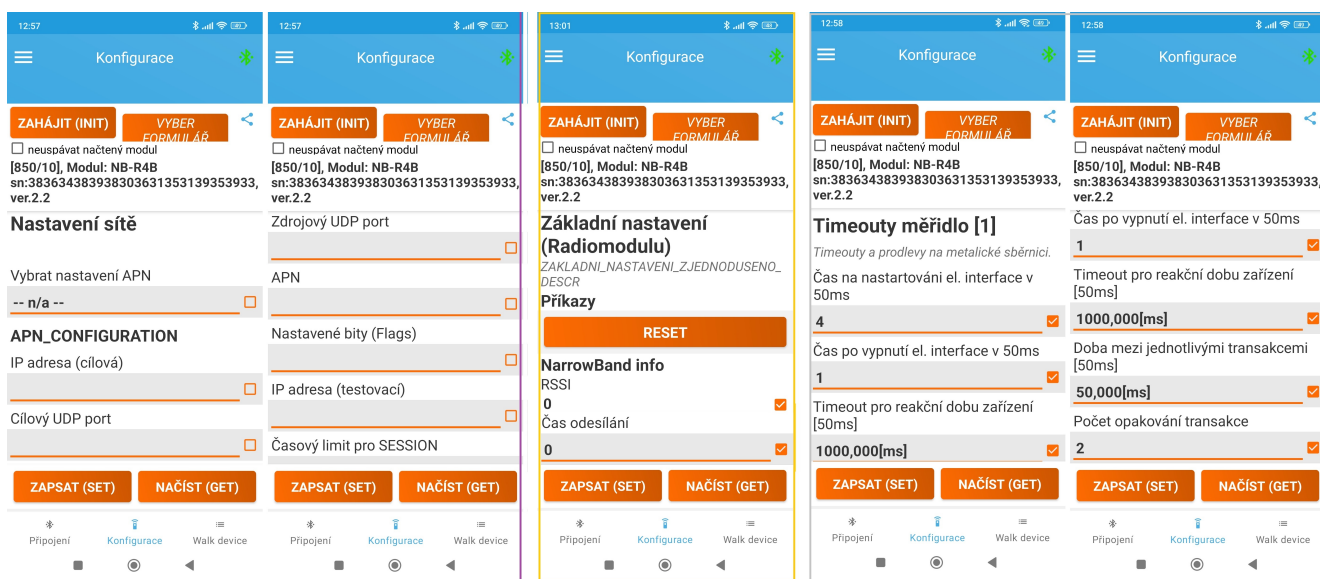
12:57

Konfigurace

ZAHÁJIT (INIT) VYBER FORMULÁŘ

neuspávat načtený modul

[850/10], Modul: NB-R4B sn:38363438393830363135313935393​3, ver.2.2

Nastavení sítě

Vybrat nastavení APN

-- n/a --

APN_CONFIGURATION

IP adresa (cílová)

Cílový UDP port

ZAPSAT (SET) NAČÍST (GET)

Připojení Konfigurace Walk device

12:57

Konfigurace

ZAHÁJIT (INIT) VYBER FORMULÁŘ

neuspávat načtený modul

[850/10], Modul: NB-R4B sn:38363438393830363135313935393​3, ver.2.2

Zdrojový UDP port

APN

Nastavené bity (Flags)

IP adresa (testovací)

Časový limit pro SESSION

ZAPSAT (SET) NAČÍST (GET)

Připojení Konfigurace Walk device

13:01

Konfigurace

ZAHÁJIT (INIT) VYBER FORMULÁŘ

neuspávat načtený modul

[850/10], Modul: NB-R4B sn:38363438393830363135313935393​3, ver.2.2

Základní nastavení (Radiomodulu)

ZAKLADNI_NASTAVENI_ZJEDNODUSENO_DESCR

Příkazy

RESET

NarrowBand info

RSSI

0

Čas odesílání

0

ZAPSAT (SET) NAČÍST (GET)

Připojení Konfigurace Walk device

12:58

Konfigurace

ZAHÁJIT (INIT) VYBER FORMULÁŘ

neuspávat načtený modul

[850/10], Modul: NB-R4B sn:38363438393830363135313935393​3, ver.2.2

Timeouty měřidlo [1]

Timeouty a prodlevy na metalické sběrnici.

Čas na nastartování el. interface v 50ms

4

Čas po vypnutí el. interface v 50ms

1

Timeout pro reakční dobu zařízení [50ms]

1000,000[ms]

ZAPSAT (SET) NAČÍST (GET)

Připojení Konfigurace Walk device

12:58

Konfigurace

ZAHÁJIT (INIT) VYBER FORMULÁŘ

neuspávat načtený modul

[850/10], Modul: NB-R4B sn:38363438393830363135313935393​3, ver.2.2

Čas po vypnutí el. interface v 50ms

1

Timeout pro reakční dobu zařízení [50ms]

1000,000[ms]

Doba mezi jednotlivými transakcemi [50ms]

50,000[ms]

Počet opakování transakce

2

ZAPSAT (SET) NAČÍST (GET)

Připojení Konfigurace Walk device